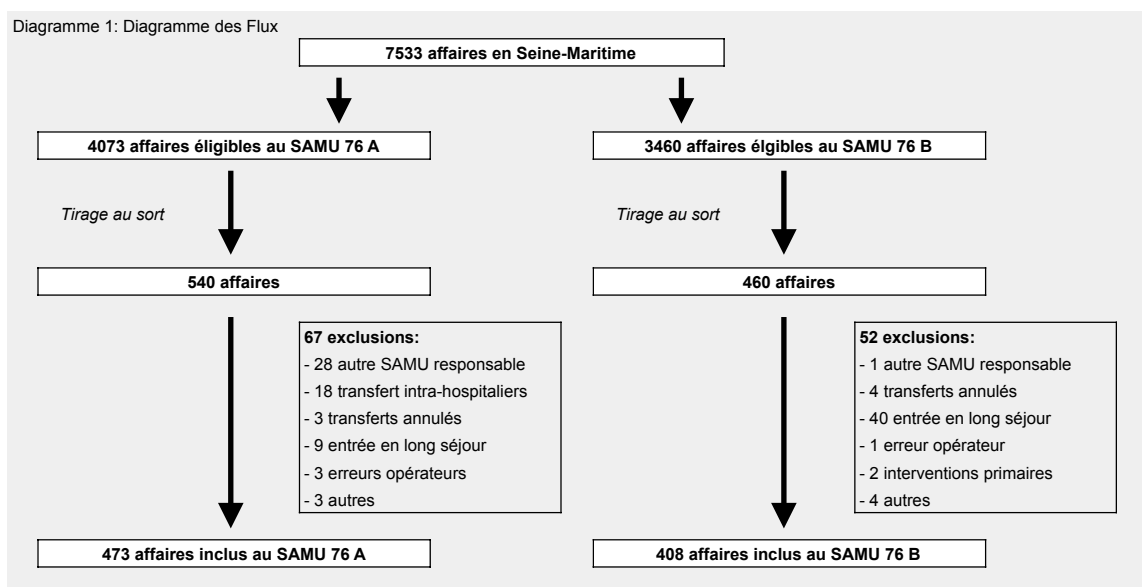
Diagramme 1: Diagramme des Flux

7533 affaires en Seine-Maritime

4073 affaires éligibles au SAMU 76 A

Tirage au sort

540 affaires

67 exclusions:
- 28 autre SAMU responsable
- 18 transfert intra-hospitaliers
- 3 transferts annulés
- 9 entrée en long séjour
- 3 erreurs opérateurs
- 3 autres

473 affaires inclus au SAMU 76 A

3460 affaires élgibles au SAMU 76 B

Tirage au sort

460 affaires

52 exclusions:
- 1 autre SAMU responsable
- 4 transferts annulés
- 40 entrée en long séjour
- 1 erreur opérateur
- 2 interventions primaires
- 4 autres

408 affaires inclus au SAMU 76 B